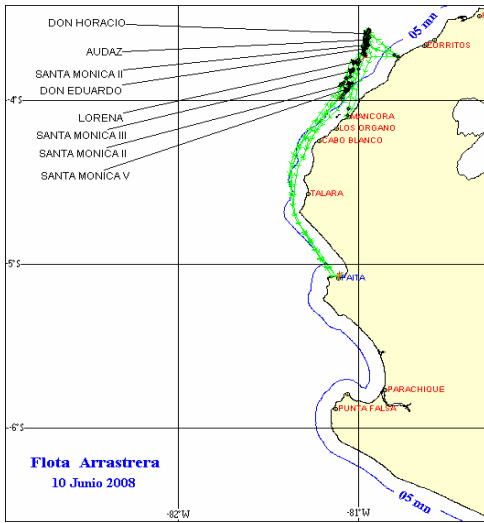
DON HORACIO
AUDAZ
SANTA MONICA II
DON EDUARDO
LORENA
SANTA MONICA III
SANTA MONICA II
SANTA MONICA V

05 mn
CORRITOS
MANCORA
LOS ORGANO
CABO BLANCO
TALARA
PAITA
PARACHIQUE
PUNTA FALSA
05 mn

-4°S
-5°S
-6°S
-82°W
-81°W

Flota Arrastrera
10 Junio 2008